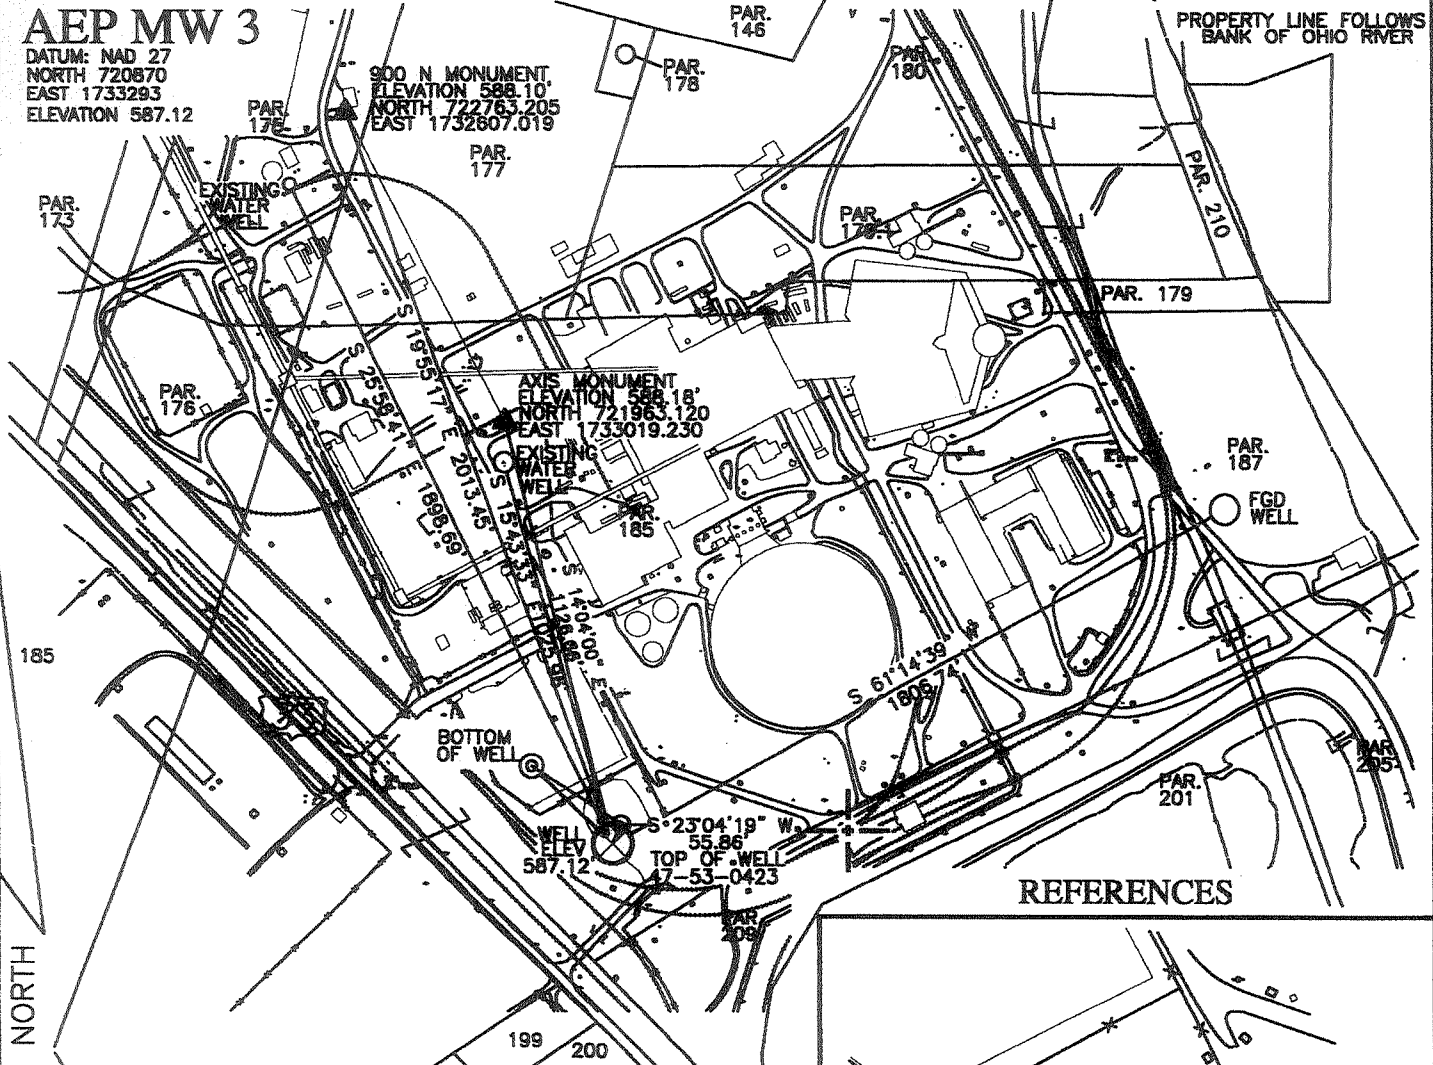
AEP MW 3
DATUM: NAD 27
NORTH 720870
EAST 1733293
ELEVATION 587.12

PAR. 146

PROPERTY LINE FOLLOWS BANK OF OHIO RIVER

900 N MONUMENT
ELEVATION 588.10'
NORTH 722763.205
EAST 1732607.019

PAR. 178

PAR. 180

PAR. 175

PAR. 177

PAR. 210

PAR. 173

EXISTING WATER WELL

PAR. 178-1

PAR. 179

PAR. 176

S 19°55'17" E 2013.45'

S 25°56'41" E 1898.69'

AXIS MONUMENT
ELEVATION 588.18'
NORTH 721963.120
EAST 1733019.230

EXISTING WATER WELL

S 15°43'33" E

PAR. 185

S 14°04'00" E 1126.66'

PAR. 187

FGD WELL

185

S 61°14'39" W 1809.74'

BOTTOM OF WELL

PAR. 201

PAR. 205

WELL ELEV 587.12

S 23°04'19" W 55.86'
TOP OF WELL
47-53-0423

PAR. 209

REFERENCES

NORTH

199

200